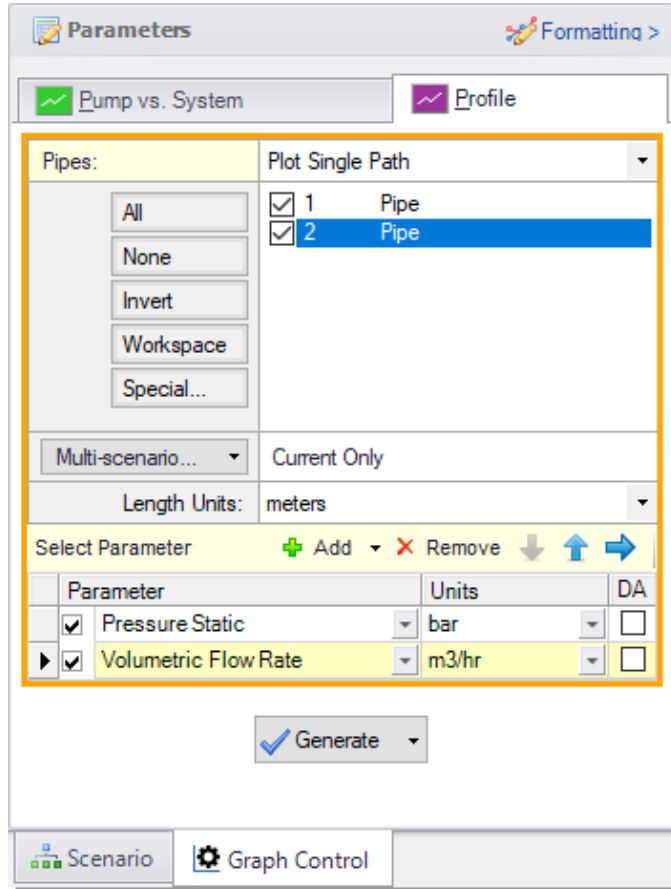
Parameters

Formatting >

Pump vs. System

Profile

Pipes: Plot Single Path

All
None
Invert
Workspace
Special...

1 Pipe
2 Pipe

Multi-scenario... Current Only

Length Units: meters

Select Parameter Add Remove

| | Parameter | Units | DA |
|---|---|---|---|
| | Pressure Static | bar | |
| | Volumetric Flow Rate | m3/hr | |

Generate

Scenario

Graph Control